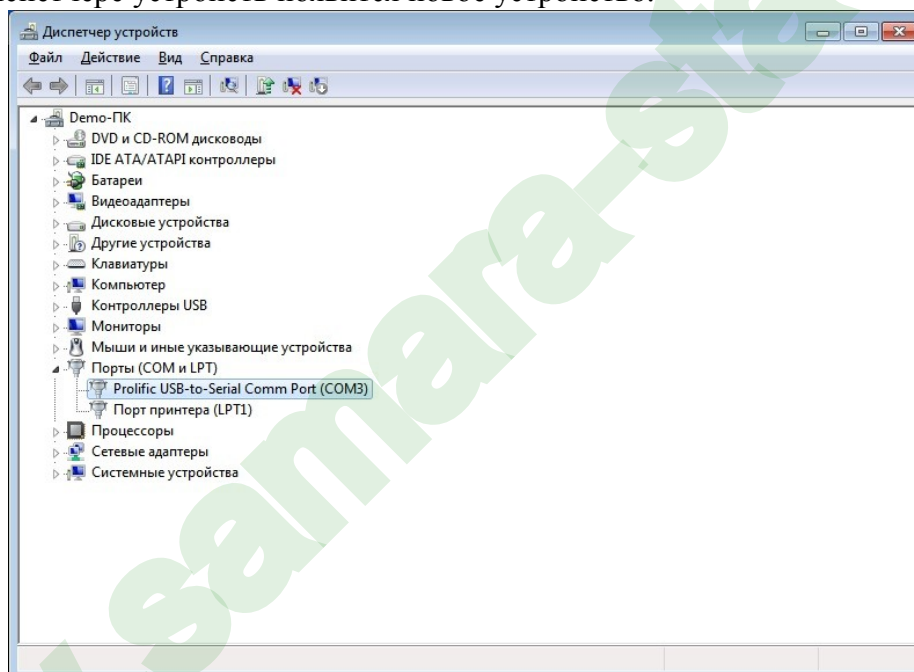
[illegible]

Диспетчер устройств

Файл Действие Вид Справка

Demo-ПК
DVD и CD-ROM дисководы
IDE ATA/ATAPI контроллеры
Батареи
Видеоадаптеры
Дисковые устройства
Другие устройства
Клавиатуры
Компьютер
Контроллеры USB
Мониторы
Мыши и иные указывающие устройства
Порты (COM и LPT)
Prolific USB-to-Serial Comm Port (COM3)
Порт принтера (LPT1)
Процессоры
Сетевые адаптеры
Системные устройства

samara-st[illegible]